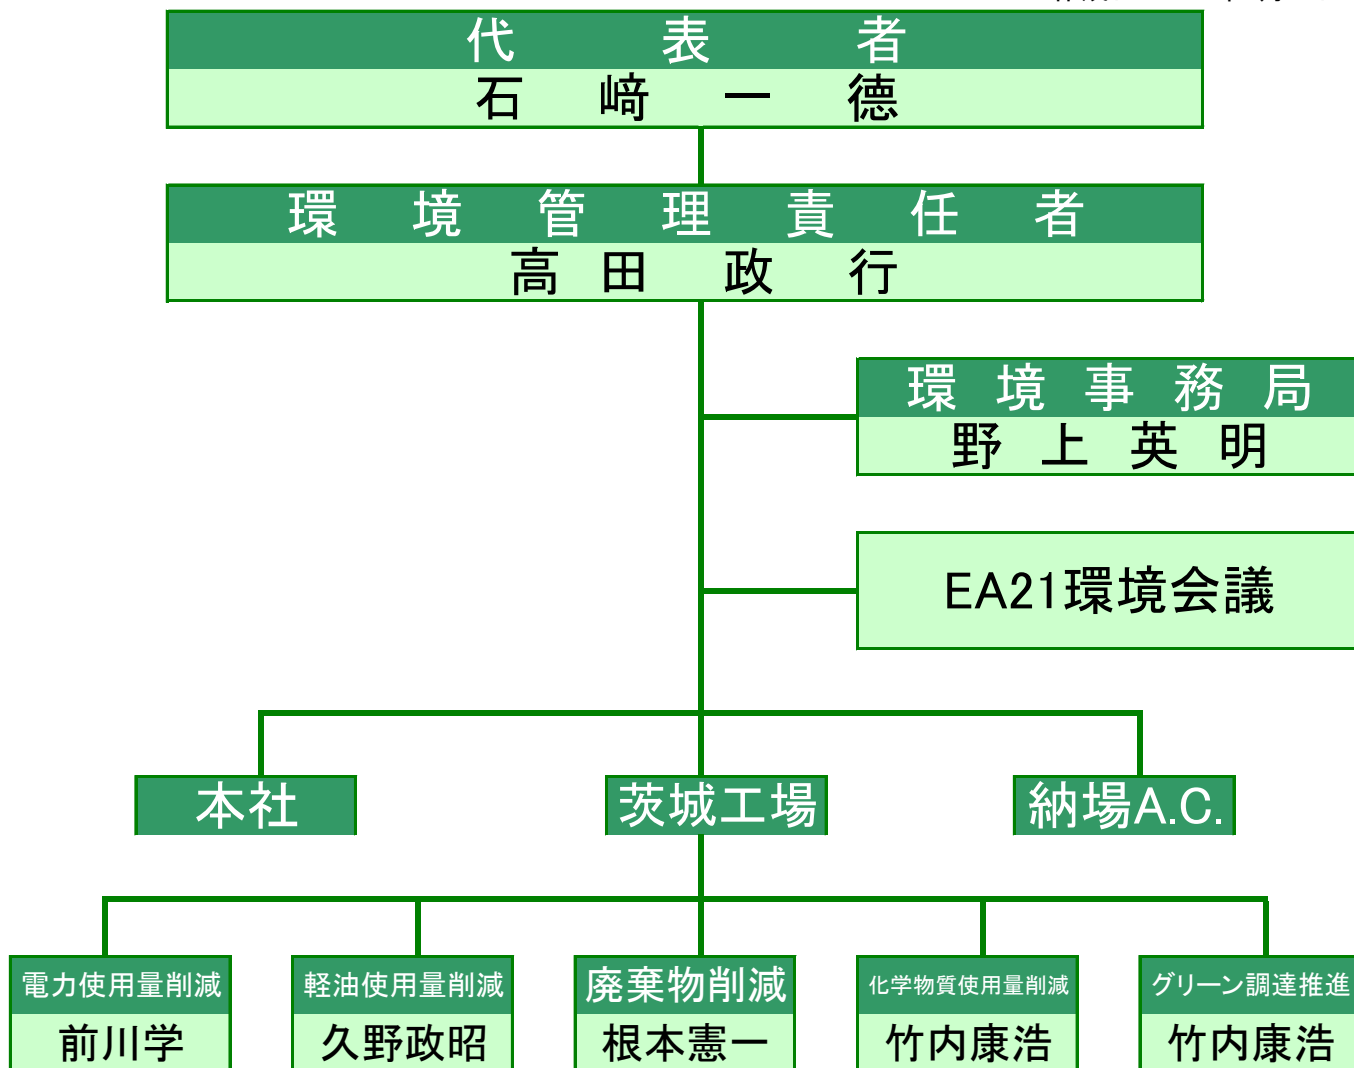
代　表　者
石　﨑　一　徳

環　境　管　理　責　任　者
高　田　政　行

環　境　事　務　局
野　上　英　明

EA21環境会議

本社

茨城工場

納場A.C.

電力使用量削減
前川学

軽油使用量削減
久野政昭

廃棄物削減
根本憲一

化学物質使用量削減
竹内康浩

グリーン調達推進
竹内康浩